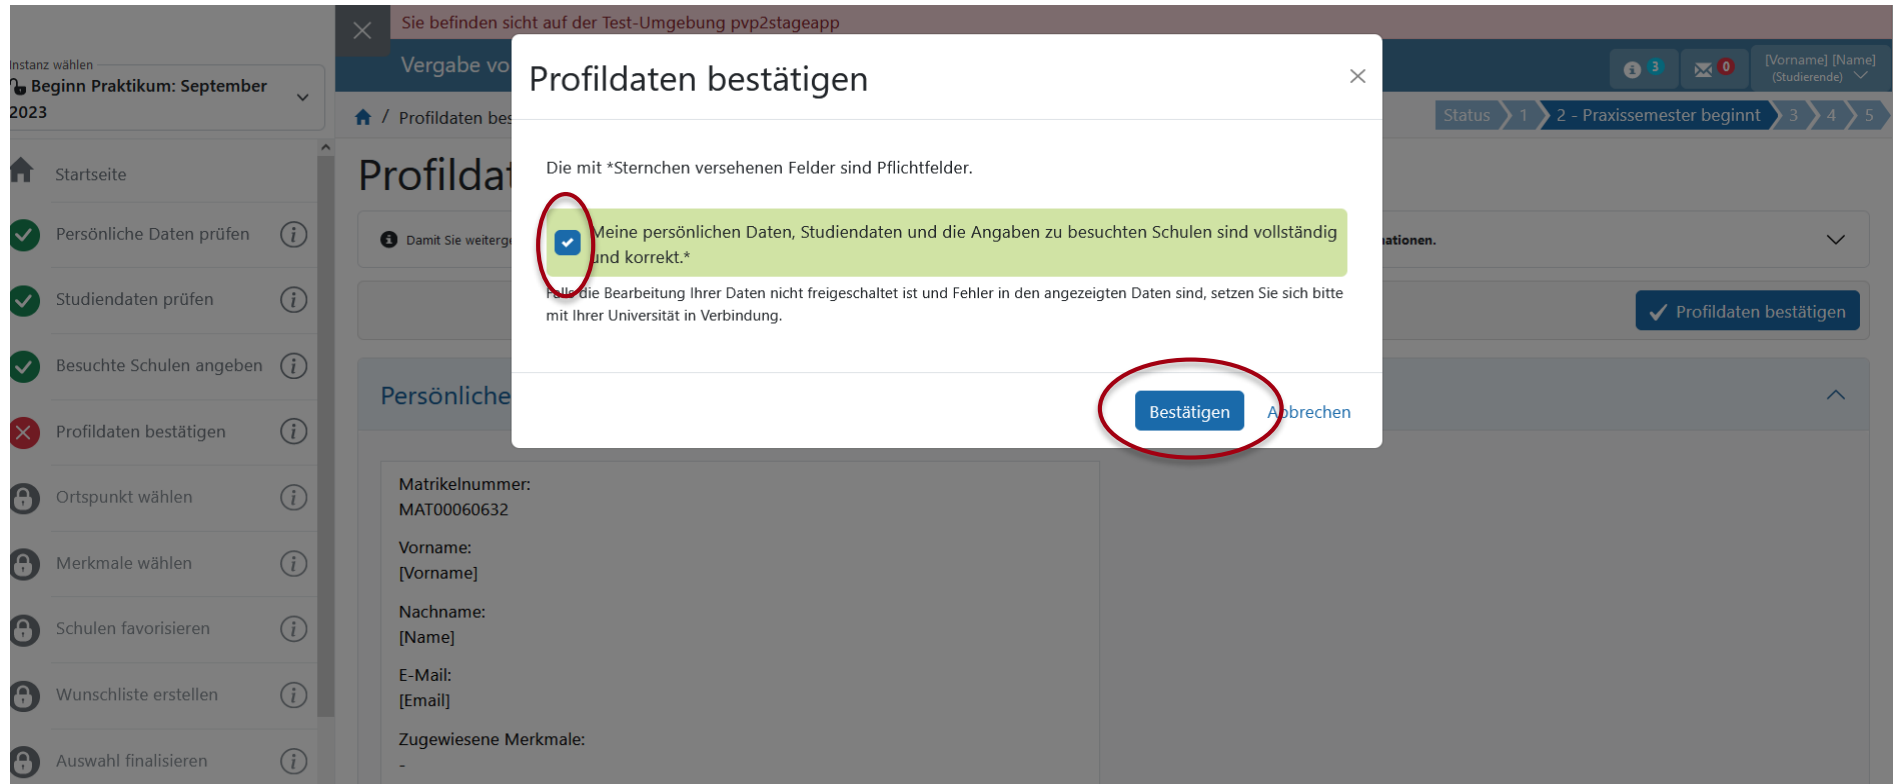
Sie befinden sicht auf der Test-Umgebung pvp2stageapp

Instanz wählen
Beginn Praktikum: September 2023

Vergabe vo

3 0 [Vorname] [Name] (Studierende)

Profildaten bes

Status 1 2 - Praxissemester beginnt 3 4 5

Startseite
Persönliche Daten prüfen
Studiendaten prüfen
Besuchte Schulen angeben
Profildaten bestätigen
Ortspunkt wählen
Merkmale wählen
Schulen favorisieren
Wunschliste erstellen
Auswahl finalisieren

Profildat

Damit Sie weiterg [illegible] ationen.

Profildaten bestätigen

Persönliche

Matrikelnummer:
MAT00060632

Vorname:
[Vorname]

Nachname:
[Name]

E-Mail:
[Email]

Zugewiesene Merkmale:
-

Profildaten bestätigen

Die mit *Sternchen versehenen Felder sind Pflichtfelder.

Meine persönlichen Daten, Studiendaten und die Angaben zu besuchten Schulen sind vollständig und korrekt.*

Falls die Bearbeitung Ihrer Daten nicht freigeschaltet ist und Fehler in den angezeigten Daten sind, setzen Sie sich bitte mit Ihrer Universität in Verbindung.

Bestätigen Abbrechen